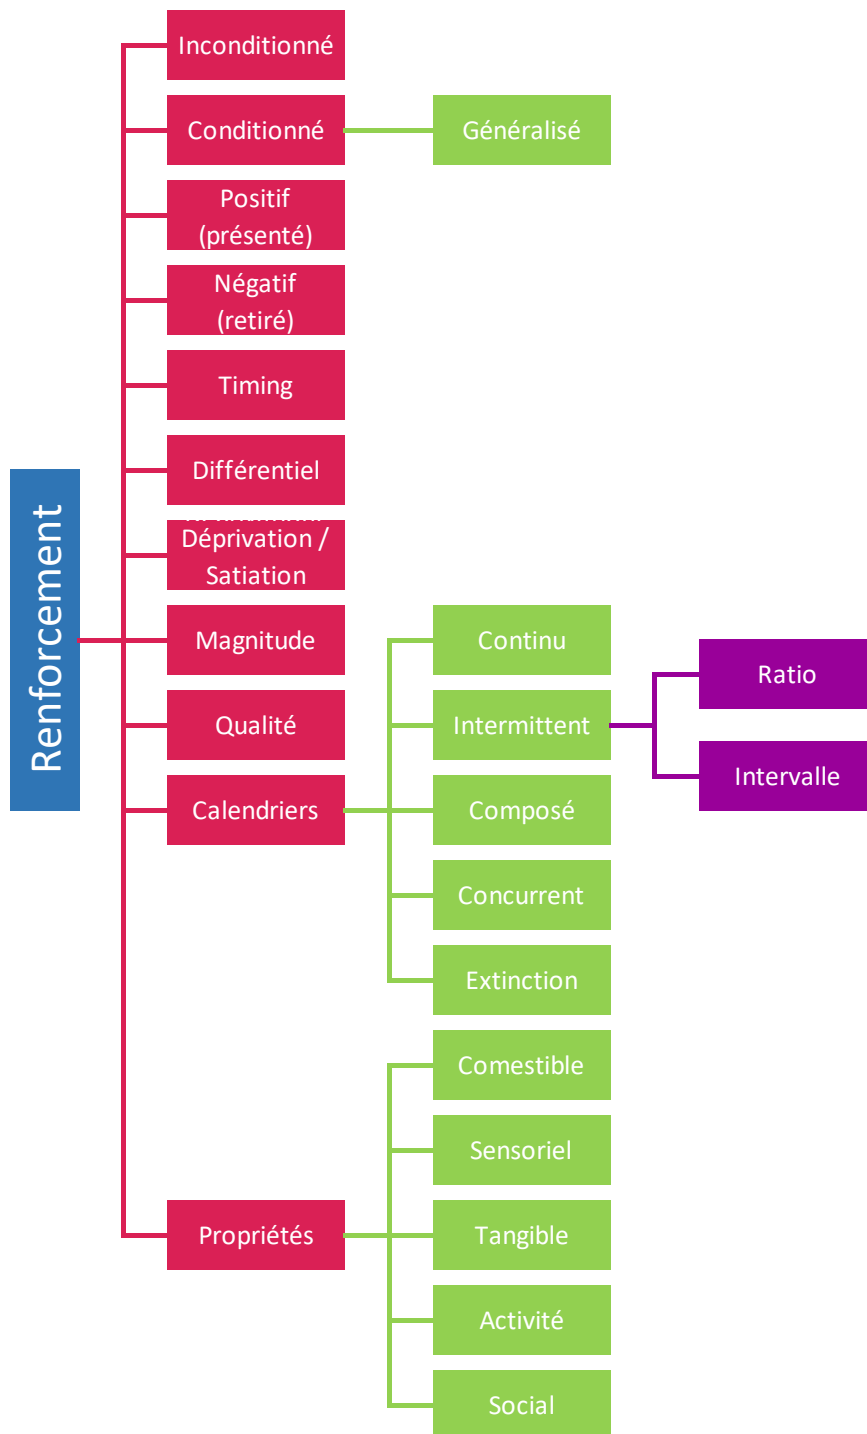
Renforcement

Inconditionné

Conditionné

Généralisé

Positif (présenté)

Négatif (retiré)

Timing

Différentiel

Déprivation / Satiation

Magnitude

Qualité

Calendriers

Continu

Intermittent

Ratio

Intervalle

Composé

Concurrent

Extinction

Propriétés

Comestible

Sensoriel

Tangible

Activité

Social